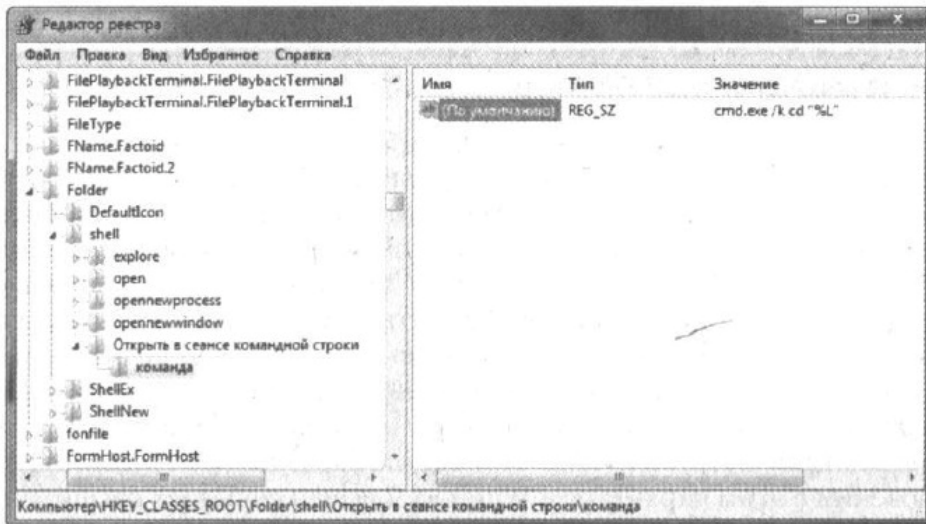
Редактор реестра

Файл Правка Вид Избранное Справка

FilePlaybackTerminal.FilePlaybackTerminal
FilePlaybackTerminal.FilePlaybackTerminal.1
FileType
FName.Factoid
FName.Factoid.2
Folder
DefaultIcon
shell
explore
open
opennewprocess
opennewwindow
Открыть в сеансе командной строки
команда
ShellEx
ShellNew
fonfile
FormHost.FormHost

| Имя | Тип | Значение |
|---|---|---|
| (По умолчанию) | REG_SZ | cmd.exe /k cd "%L" |

Компьютер\HKEY_CLASSES_ROOT\Folder\shell\Открыть в сеансе командной строки\команда